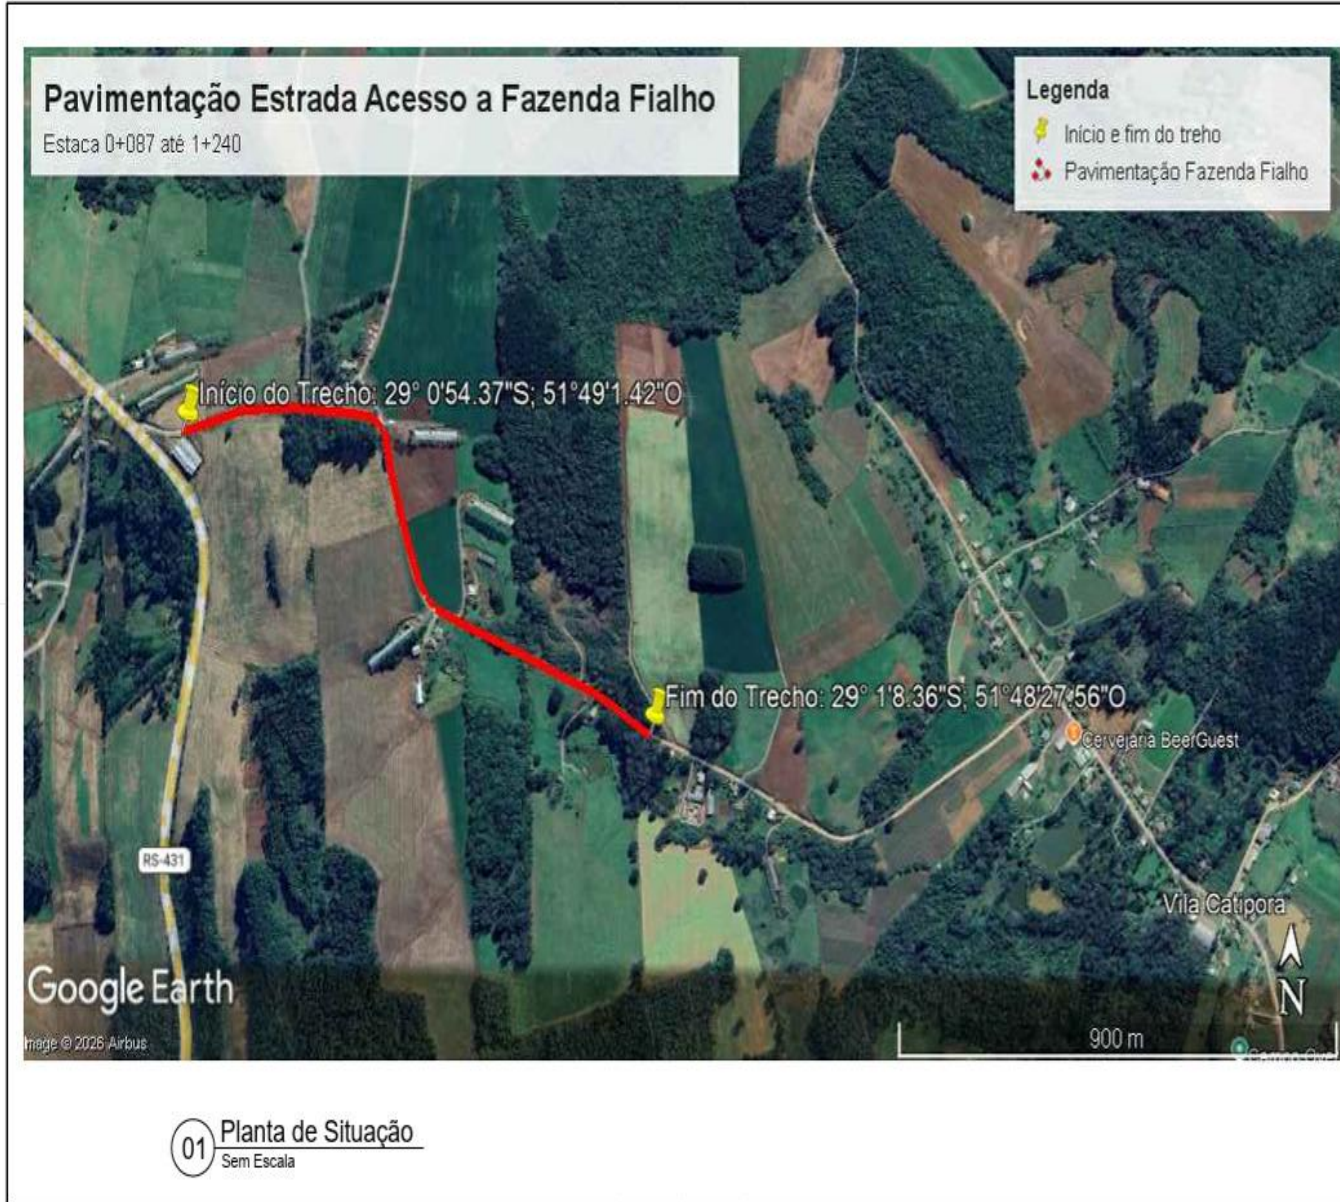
Pavimentação Estrada Acesso a Fazenda Fialho
Estaca 0+087 até 1+240

Legenda
Início e fim do treho
Pavimentação Fazenda Fialho

Início do Trecho: 29° 0'54.37"S; 51°49'1.42"O

Fim do Trecho: 29° 1'8.36"S; 51°48'27.56"O

Cervejaria BeerGuest

RS-431

Vila Catipora

N

Google Earth

Image © 2026 Airbus

900 m

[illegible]

01 Planta de Situação
Sem Escala